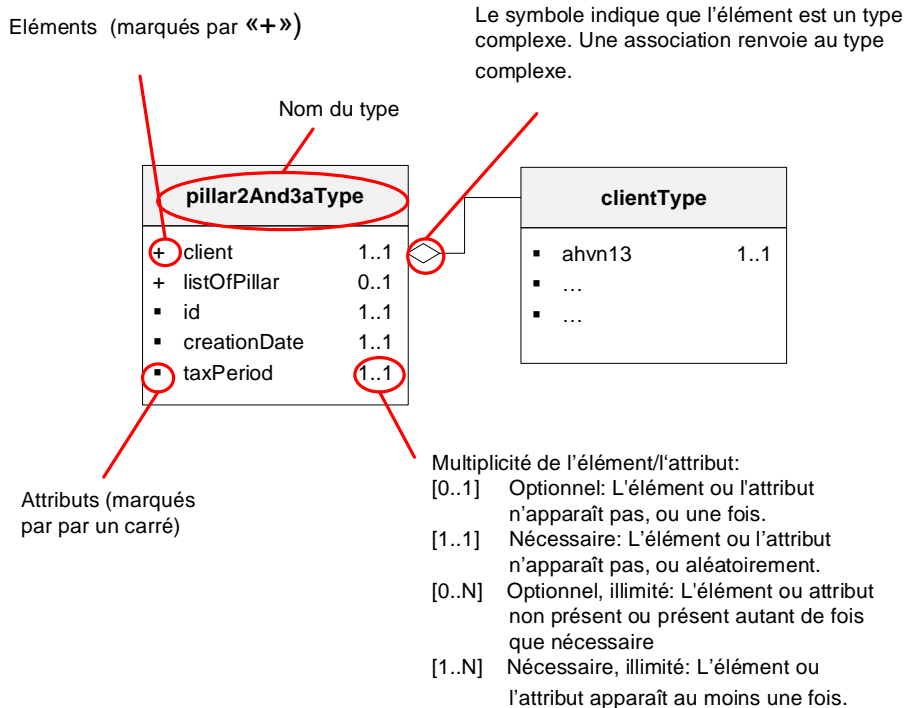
Eléments (marqués par «+»)

Le symbole indique que l'élément est un type complexe. Une association renvoie au type complexe.

Nom du type

pillar2And3aType

+ client 1..1
+ listOfPillar 0..1
▪ id 1..1
▪ creationDate 1..1
▪ taxPeriod 1..1

clientType

▪ ahvn13 1..1
▪ …
▪ …

Attributs (marqués par par un carré)

Multiplicité de l'élément/l'attribut:
[0..1] Optionnel: L'élément ou l'attribut n'apparaît pas, ou une fois.
[1..1] Nécessaire: L'élément ou l'attribut n'apparaît pas, ou aléatoirement.
[0..N] Optionnel, illimité: L'élément ou attribut non présent ou présent autant de fois que nécessaire
[1..N] Nécessaire, illimité: L'élément ou l'attribut apparaît au moins une fois.